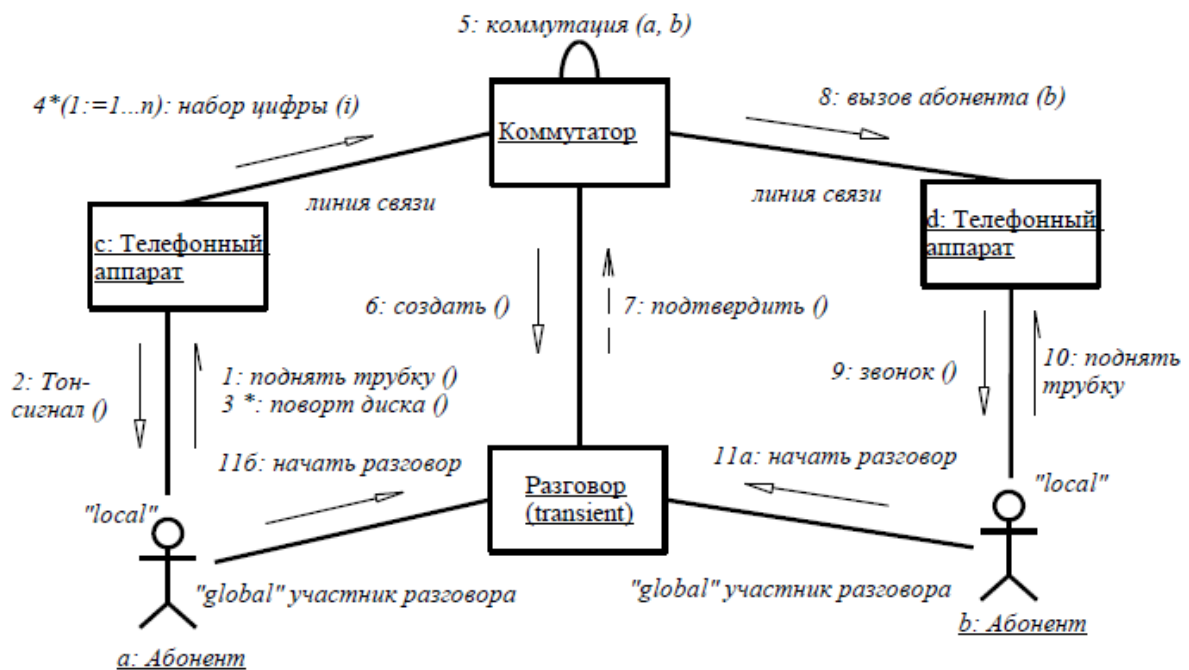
5: коммутация (a, b)

4*(1:=1...n): набор цифры (i)

Коммутатор

8: вызов абонента (b)

линия связи

линия связи

c: Телефонный аппарат

d: Телефонный аппарат

6: создать ()

7: подтвердить ()

2: Тон-сигнал ()

1: поднять трубку ()
3 *: поворт диска ()

9: звонок ()

10: поднять трубку

11б: начать разговор

11а: начать разговор

"local"

Разговор (transient)

"local"

"global" участник разговора

"global" участник разговора

b: Абонент

a: Абонент